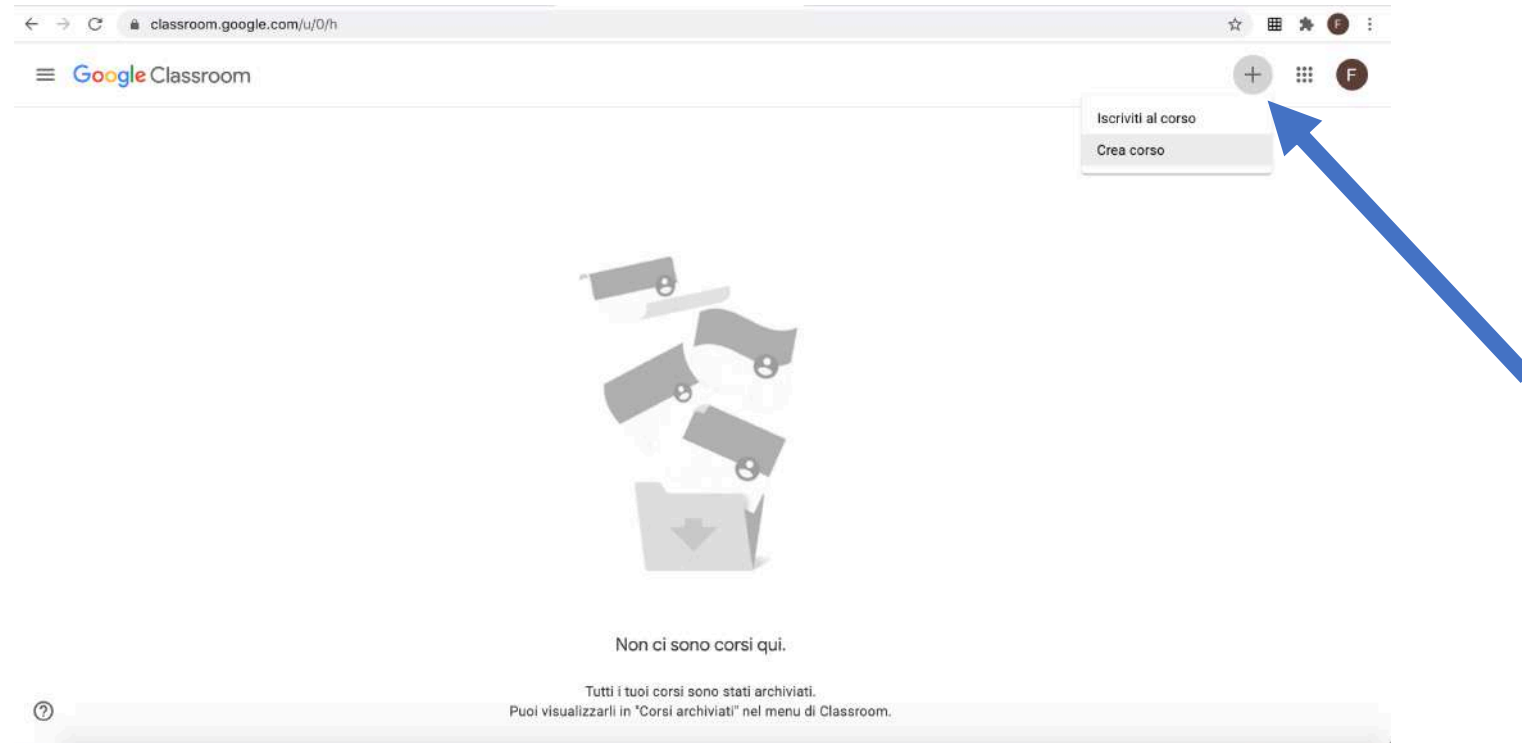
classroom.google.com/u/0/h

Google Classroom

Iscriviti al corso
Crea corso

Non ci sono corsi qui.

Tutti i tuoi corsi sono stati archiviati.
Puoi visualizzarli in "Corsi archiviati" nel menu di Classroom.